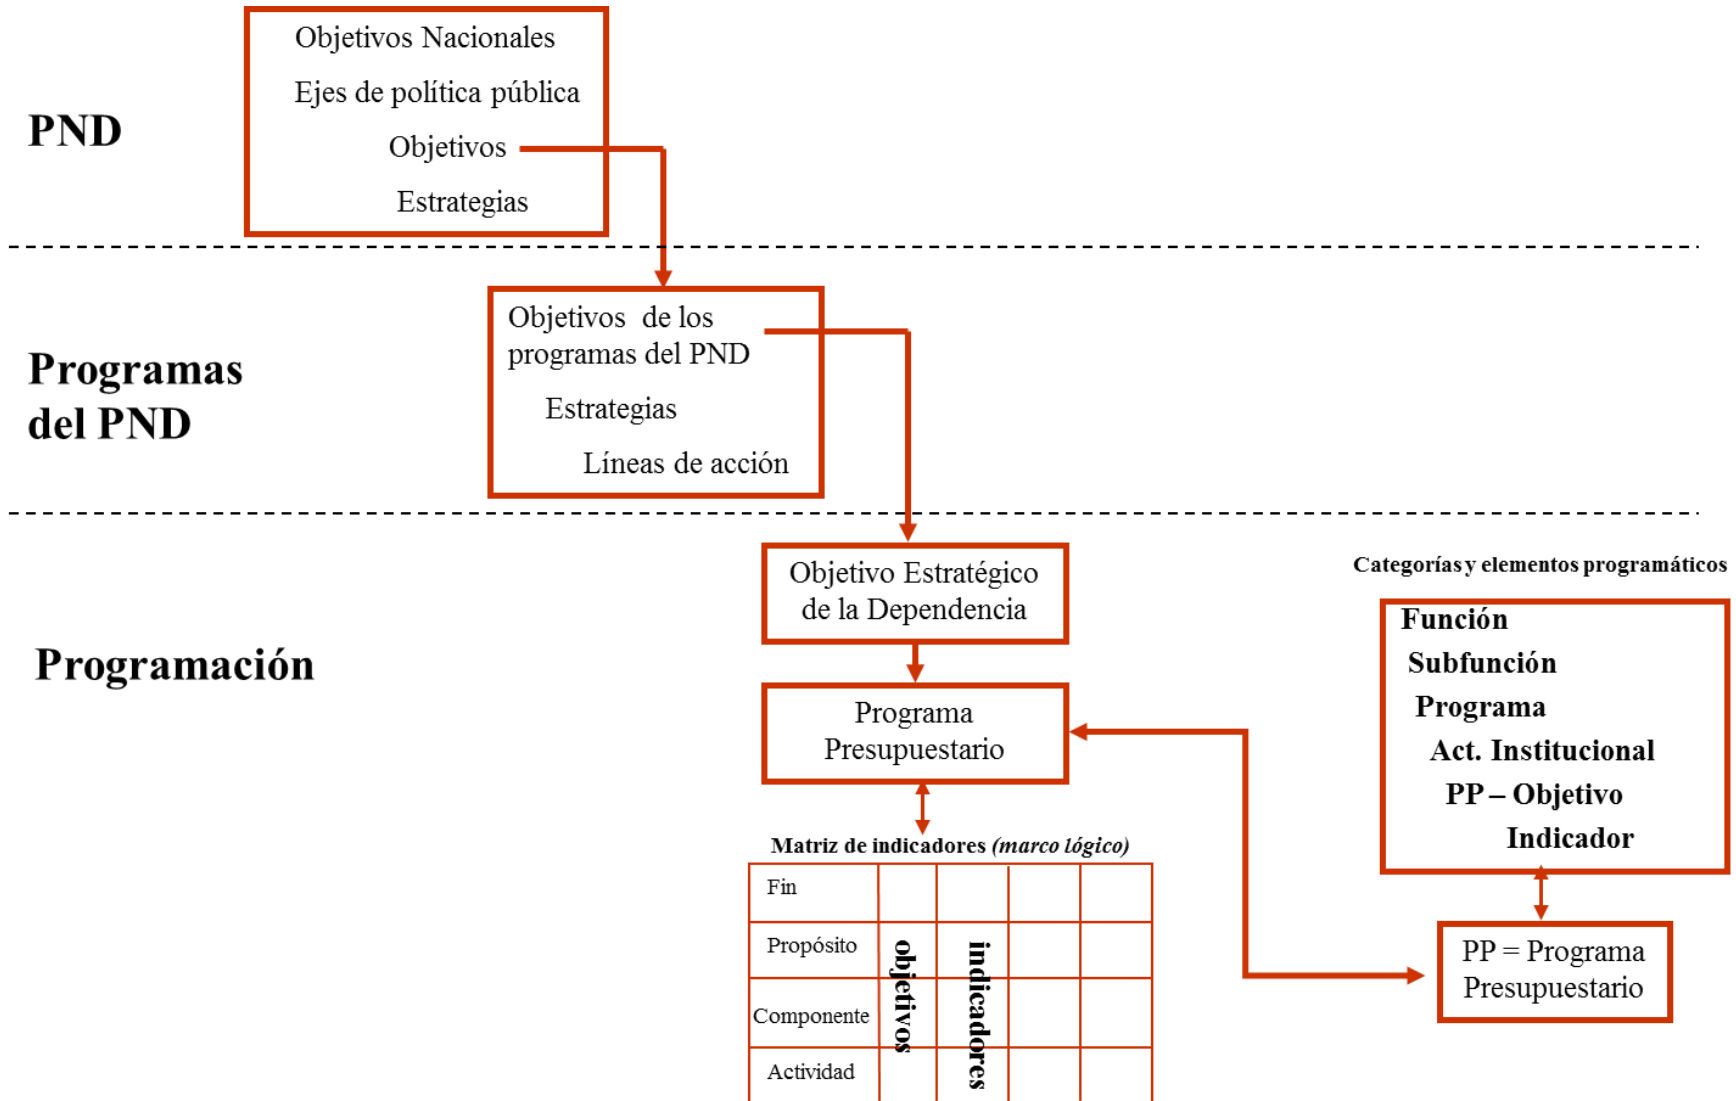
PND

Objetivos Nacionales
Ejes de política pública
Objetivos
Estrategias

Programas del PND

Objetivos de los programas del PND
Estrategias
Líneas de acción

Programación

Objetivo Estratégico de la Dependencia

Programa Presupuestario

Matriz de indicadores *(marco lógico)*

| Fin | objetivos | indicadores | | |
|---|---|---|---|---|
| Propósito | | | | |
| Componente | | | | |
| Actividad | | | | |

Categorías y elementos programáticos

Función
Subfunción
Programa
Act. Institucional
PP – Objetivo
Indicador

PP = Programa Presupuestario